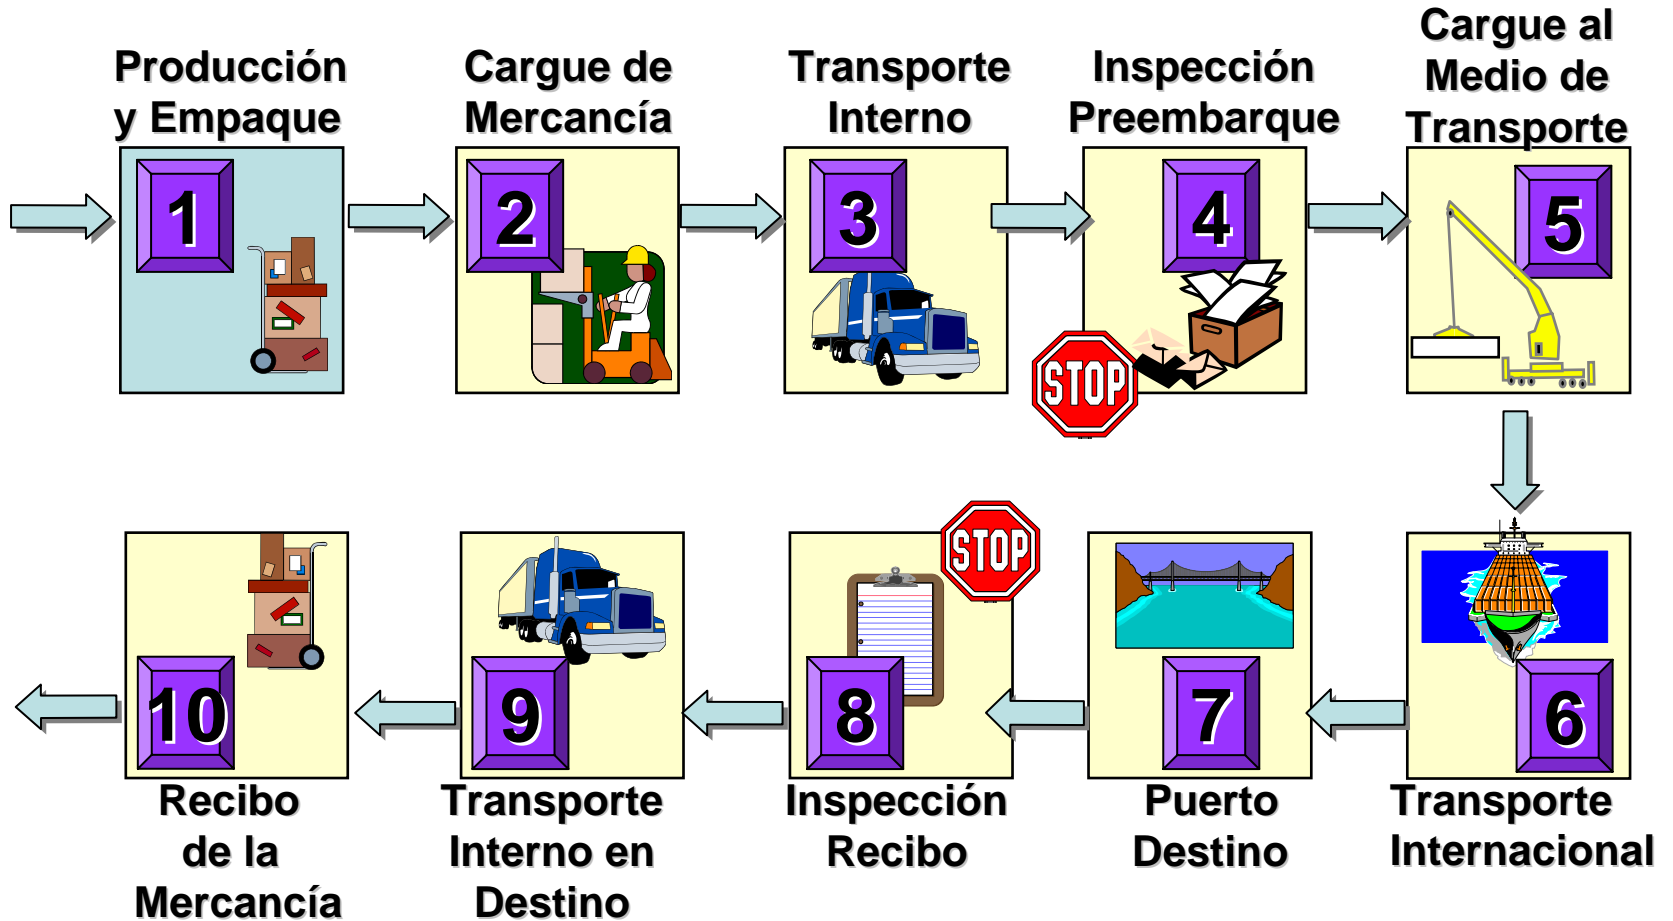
Producción y Empaque

1

Cargue de Mercancía

2

Transporte Interno

3

Inspección Preembarque

4

STOP

Cargue al Medio de Transporte

5

6

Transporte Internacional

7

Puerto Destino

STOP

8

Inspección Recibo

9

Transporte Interno en Destino

10

Recibo de la Mercancía